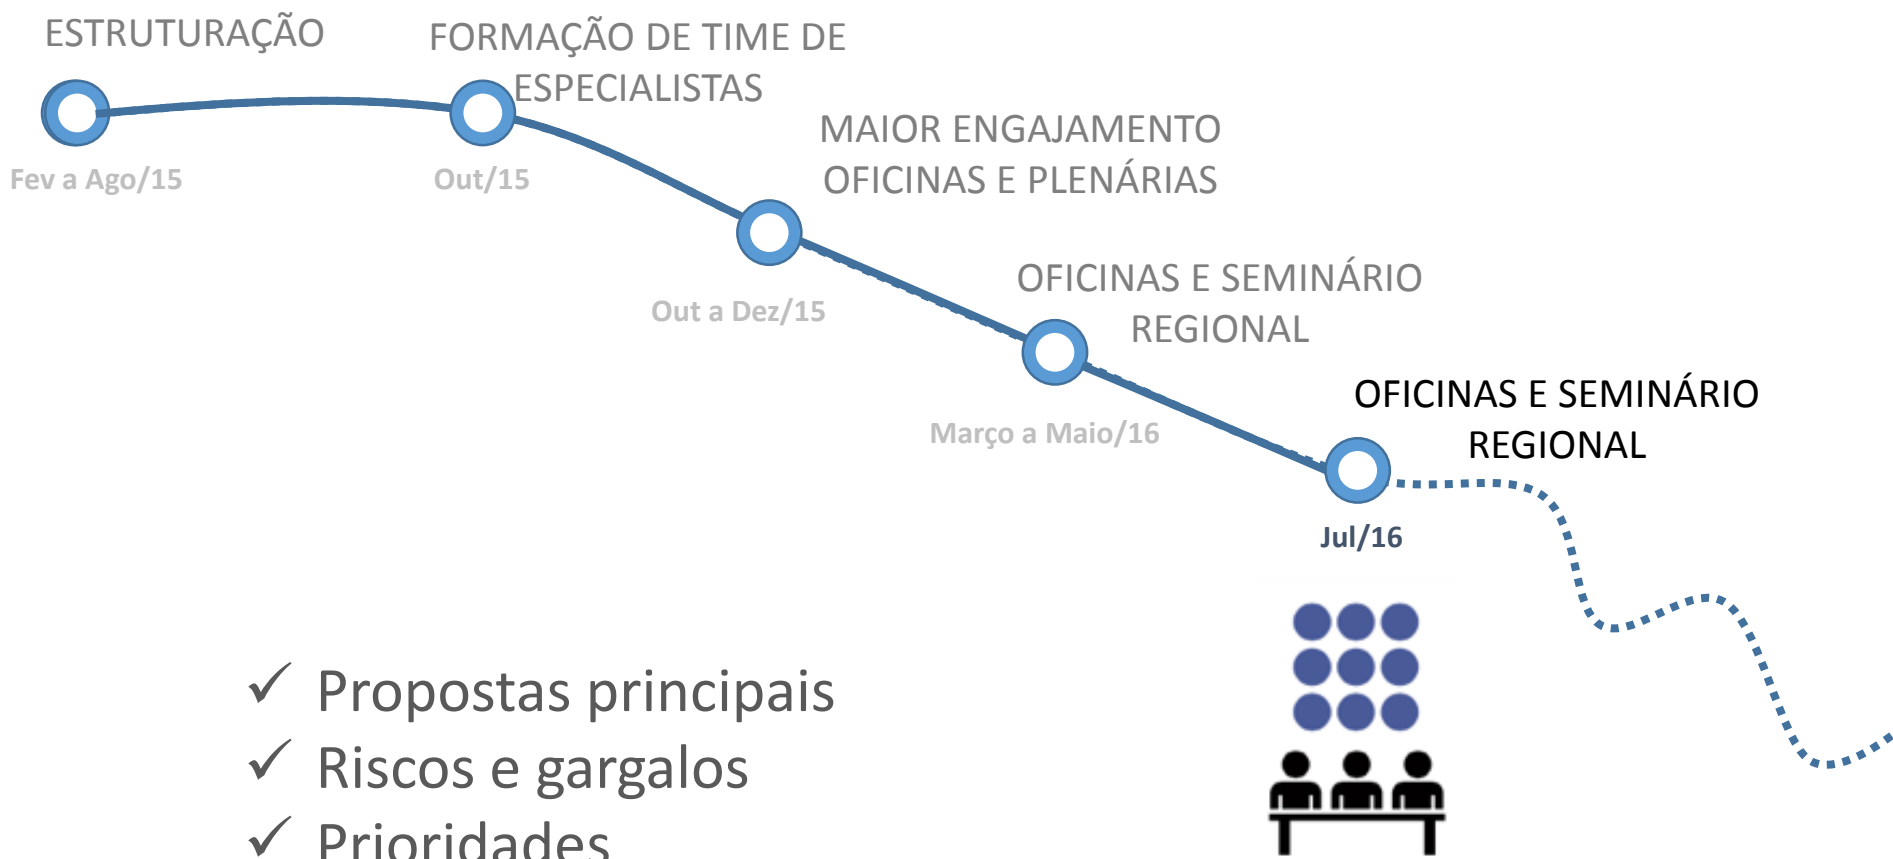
ESTRUTURAÇÃO

Fev a Ago/15

FORMAÇÃO DE TIME DE ESPECIALISTAS

Out/15

MAIOR ENGAJAMENTO OFICINAS E PLENÁRIAS

Out a Dez/15

OFICINAS E SEMINÁRIO REGIONAL

Março a Maio/16

OFICINAS E SEMINÁRIO REGIONAL

Jul/16

✓ Propostas principais
✓ Riscos e gargalos
✓ Prioridades